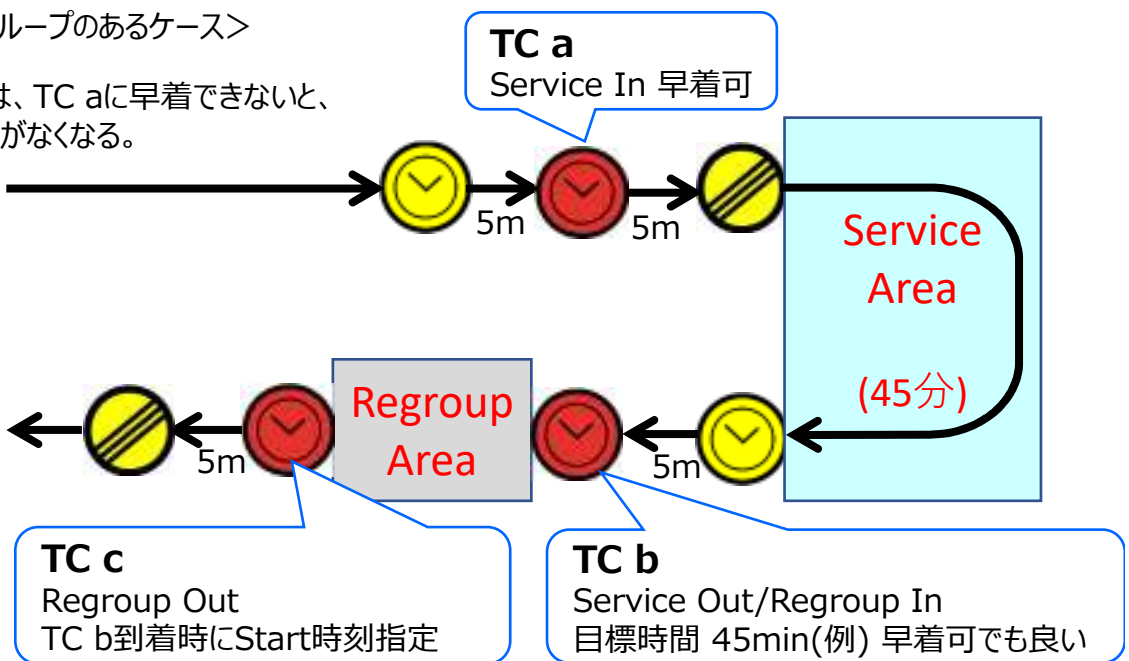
ループのあるケース>

は、TC aに早着できないと、
がなくなる。

TC a
Service In 早着可

5m

5m

Service Area

(45分)

Regroup Area

5m

5m

TC c
Regroup Out
TC b到着時にStart時刻指定

TC b
Service Out/Regroup In
目標時間 45min(例) 早着可でも良い